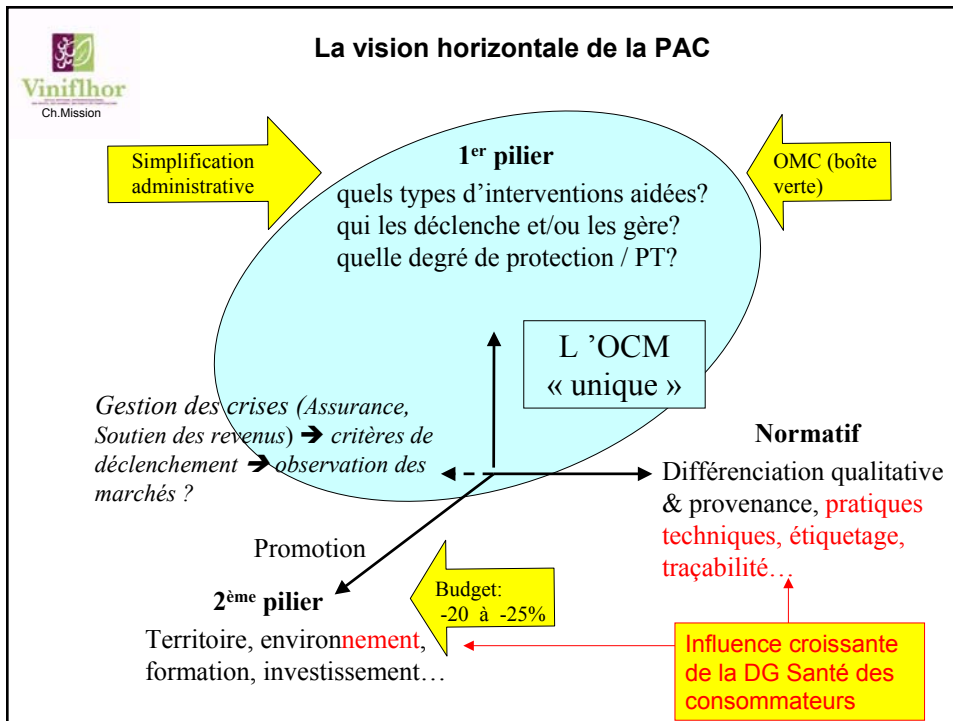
Viniflhor
Ch.Mission

La vision horizontale de la PAC

Simplification administrative

$1^{er}$ pilier
quels types d'interventions aidées?
qui les déclenche et/ou les gère?
quelle degré de protection / PT?

OMC (boîte verte)

L 'OCM « unique »

Gestion des crises (Assurance, Soutien des revenus) ➔ critères de déclenchement ➔ observation des marchés ?

Normatif
Différenciation qualitative & provenance, pratiques techniques, étiquetage, traçabilité…

Promotion

$2^{ème}$ pilier
Territoire, environnement, formation, investissement…

Budget: -20 à -25%

Influence croissante de la DG Santé des consommateurs